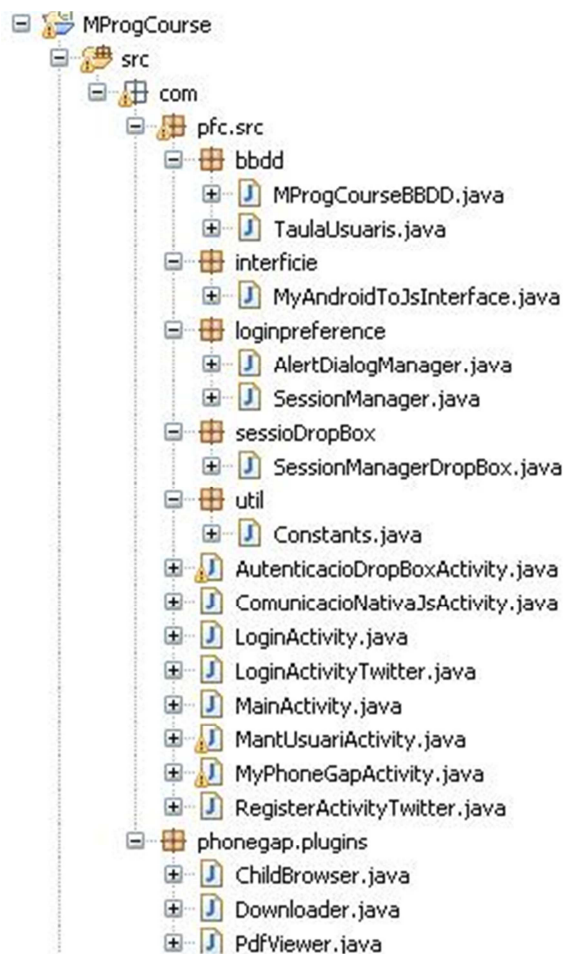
MProgCourse
src
com
pfc.src
bbdd
MProgCourseBBDD.java
TaulaUsuaris.java
interficie
MyAndroidToJsInterface.java
loginpreference
AlertDialogManager.java
SessionManager.java
sessioDropBox
SessionManagerDropBox.java
util
Constants.java
AutenticacioDropBoxActivity.java
ComunicacioNativaJsActivity.java
LoginActivity.java
LoginActivityTwitter.java
MainActivity.java
MantUsuariActivity.java
MyPhoneGapActivity.java
RegisterActivityTwitter.java
phonegap.plugins
ChildBrowser.java
Downloader.java
PdfViewer.java